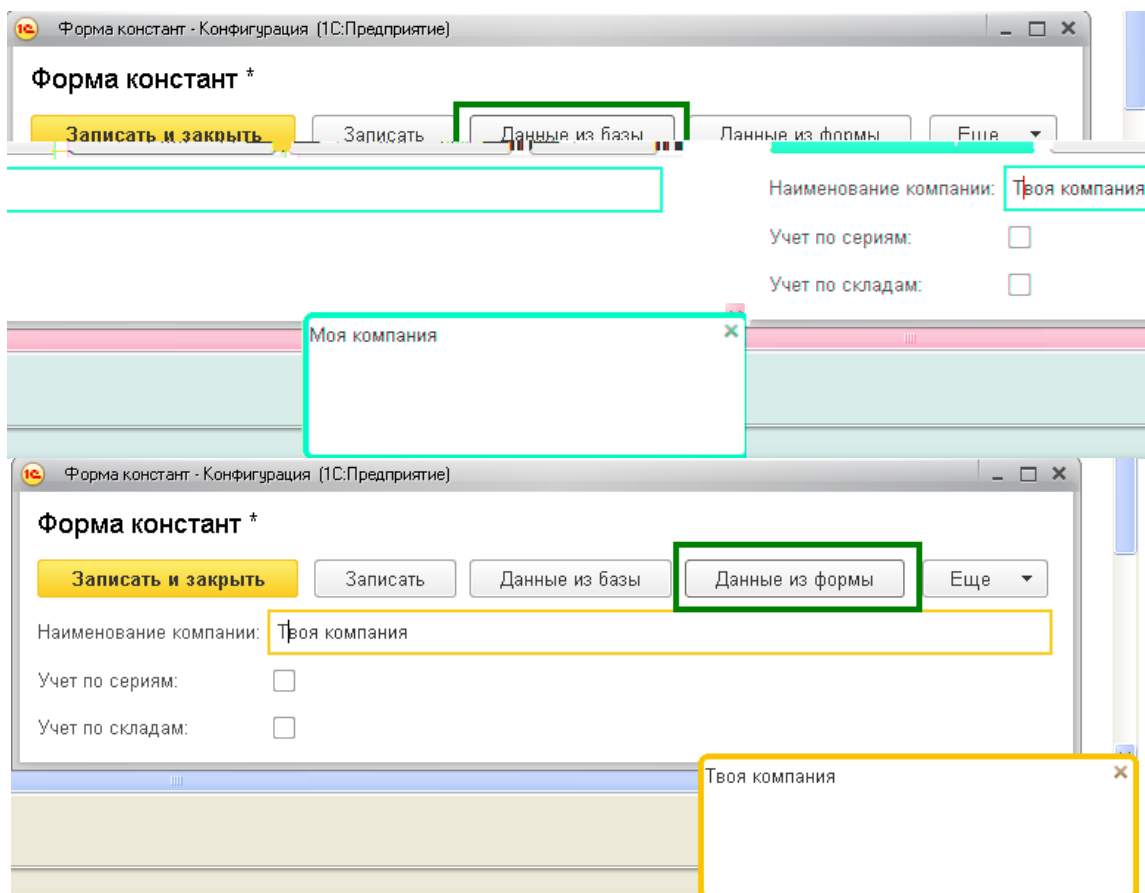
Форма констант - Конфигурация (1С:Предприятие)

Форма констант *

Записать и закрыть
Записать
Данные из базы
Данные из формы
Еще

Наименование компании: Твоя компания

Учет по сериям:

Учет по складам:

Моя компания

Форма констант - Конфигурация (1С:Предприятие)

Форма констант *

Записать и закрыть
Записать
Данные из базы
Данные из формы
Еще

Наименование компании: Твоя компания

Учет по сериям:

Учет по складам:

Твоя компания